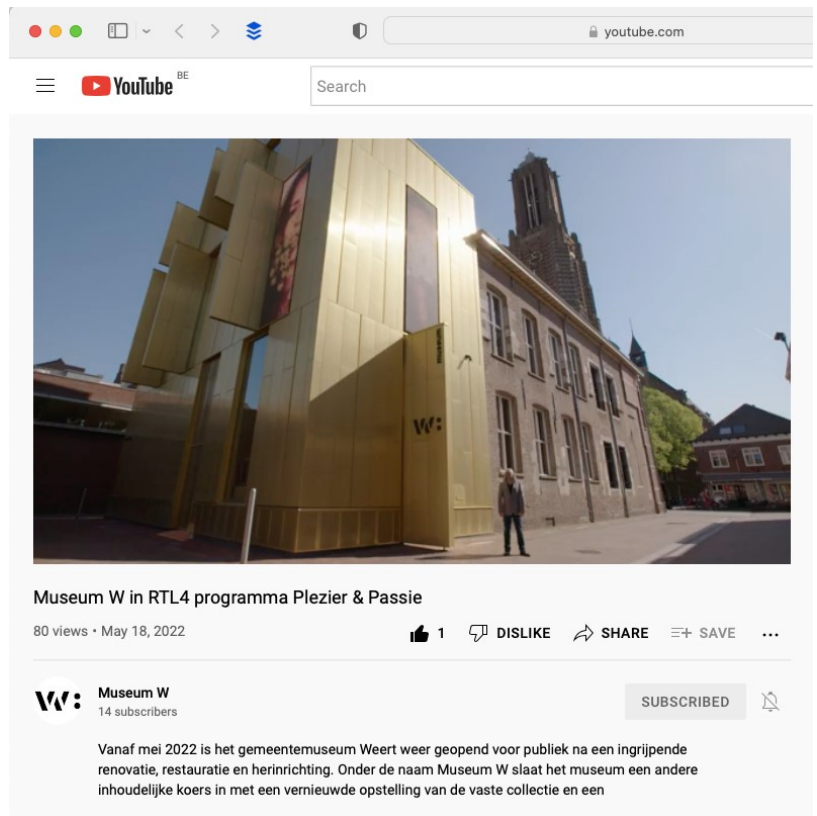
youtube.com

YouTube BE

Search

W:

Museum W in RTL4 programma Plezier & Passie

80 views • May 18, 2022

1 DISLIKE SHARE SAVE ...

W:

Museum W
14 subscribers

SUBSCRIBED

Vanaf mei 2022 is het gemeentemuseum Weert weer geopend voor publiek na een ingrijpende renovatie, restauratie en herinrichting. Onder de naam Museum W slaat het museum een andere inhoudelijke koers in met een vernieuwde opstelling van de vaste collectie en een